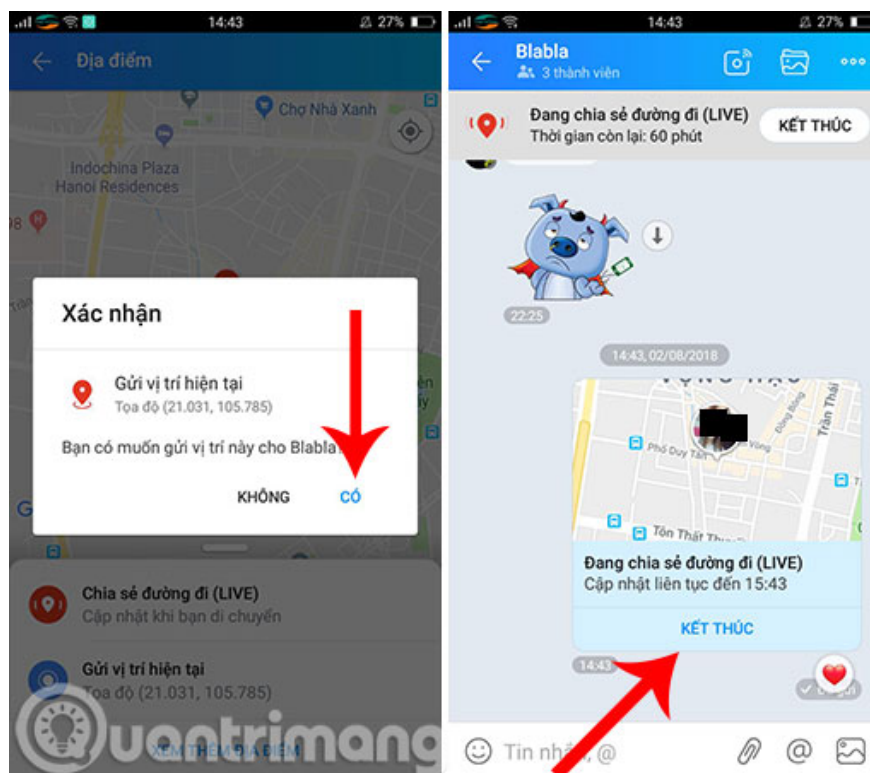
14:43 27%

Địa điểm

Chợ Nhà Xanh

Indochina Plaza Hanoi Residences

Xác nhận

Gửi vị trí hiện tại

Tọa độ (21.031, 105.785)

Bạn có muốn gửi vị trí này cho Blabla?

KHÔNG

CÓ

Chia sẻ đường đi (LIVE)

Cập nhật khi bạn di chuyển

Gửi vị trí hiện tại

Tọa độ (21.031, 105.785)

XEM THÊM ĐỊA ĐIỂM

14:43 27%

Blabla

3 thành viên

Đang chia sẻ đường đi (LIVE)

Thời gian còn lại: 60 phút

KẾT THÚC

22:25

14:43, 02/08/2018

Phố Duy Tân

Tôn Thất Thuyết

Trần Thái

Đang chia sẻ đường đi (LIVE)

Cập nhật liên tục đến 15:43

KẾT THÚC

14:43

Tin nhắn, @

Quantrimang